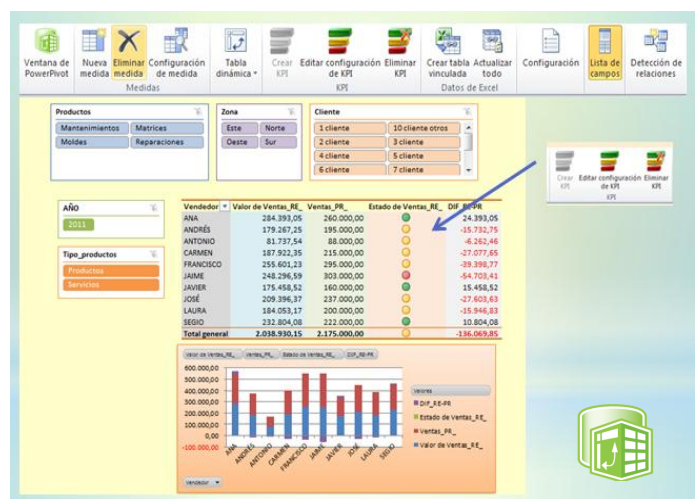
Ventana de PowerPivot | Nueva medida | Eliminar medida | Configuración de medida | Medidas | Tabla dinámica | Crear KPI | Editar configuración de KPI | Eliminar KPI | KPI | Crear tabla vinculada | Actualizar todo | Datos de Excel | Configuración | Lista de campos | Detección de relaciones

Productos
Mantenimientos | Matrices
Moldes | Reparaciones

Zona
Este | Norte
Oeste | Sur

Cliente
1 cliente | 10 cliente otros
2 cliente | 3 cliente
4 cliente | 5 cliente
6 cliente | 7 cliente

Crear KPI | Editar configuración de KPI | Eliminar KPI
KPI

AÑO
2011

Tipo_productos
Productos
Servicios

| Vendedor | Valor de Ventas_RE_ | Ventas_PR_ | Estado de Ventas_RE_ | DIF_RE-PR |
|---|---|---|---|---|
| ANA | 284.393,05 | 260.000,00 | | 24.393,05 |
| ANDRÉS | 179.267,25 | 195.000,00 | | -15.732,75 |
| ANTONIO | 81.737,54 | 88.000,00 | | -6.262,46 |
| CARMEN | 187.922,35 | 215.000,00 | | -27.077,65 |
| FRANCISCO | 255.601,23 | 295.000,00 | | -39.398,77 |
| JAIME | 248.296,59 | 303.000,00 | | -54.703,41 |
| JAVIER | 175.458,52 | 160.000,00 | | 15.458,52 |
| JOSÉ | 209.396,37 | 237.000,00 | | -27.603,63 |
| LAURA | 184.053,17 | 200.000,00 | | -15.946,83 |
| SEGIO | 232.804,08 | 222.000,00 | | 10.804,08 |
| Total general | 2.038.930,15 | 2.175.000,00 | | -136.069,85 |

Valor de Ventas_RE_ | Ventas_PR_ | Estado de Ventas_RE_ | DIF_RE-PR
600.000,00
500.000,00
400.000,00
300.000,00
200.000,00
100.000,00
0,00
-100.000,00
ANA ANDRÉS ANTONIO CARMEN FRANCISCO JAIME JAVIER JOSÉ LAURA SEGIO
Valores
DIF_RE-PR
Estado de Ventas_RE_
Ventas_PR_
Valor de Ventas_RE_
Vendedor